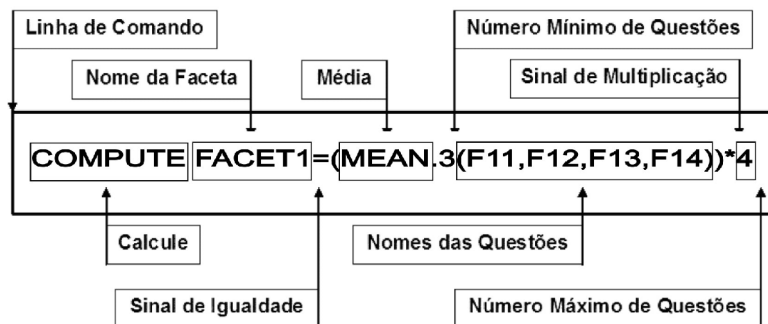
Linha de Comando

Número Mínimo de Questões

Nome da Faceta

Média

Sinal de Multiplicação

COMPUTE FACET1=(MEAN.3(F11,F12,F13,F14))*4

Calcule

Nomes das Questões

Sinal de Igualdade

Número Máximo de Questões